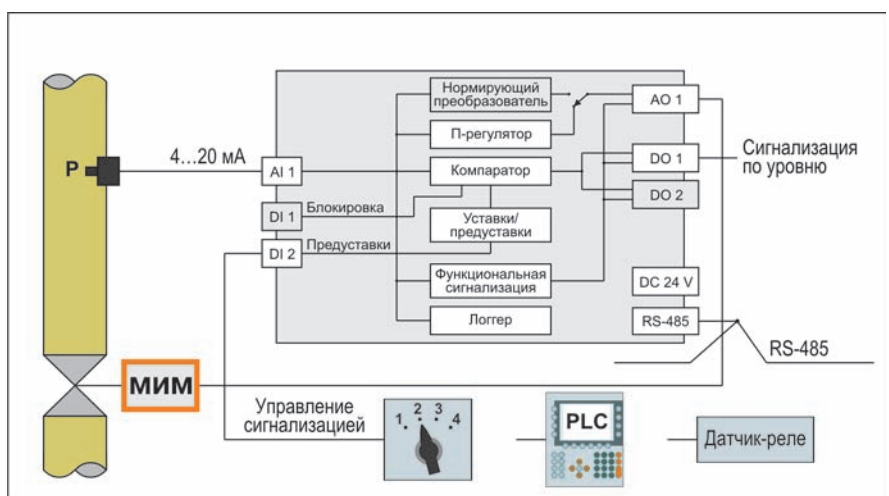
P

4…20 мА

AI 1

DI 1

Блокировка

DI 2

Предуставки

Нормирующий преобразователь

П-регулятор

Компаратор

Уставки/ предуставки

Функциональная сигнализация

Логгер

AO 1

DO 1

DO 2

DC 24 V

RS-485

Сигнализация по уровню

RS-485

МИМ

Управление сигнализацией

1 2 3 4

PLC

Датчик-реле